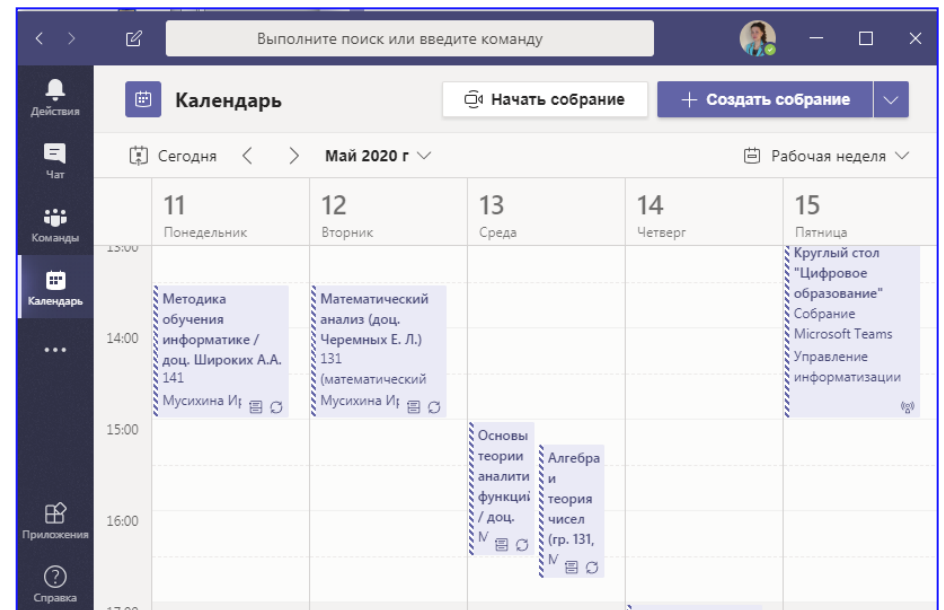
Выполните поиск или введите команду

Действия

Чат

Команды

Календарь

...

Приложения

Справка

Календарь

Начать собрание

+ Создать собрание

Сегодня

Май 2020 г

Рабочая неделя

| | 11 Понедельник | 12 Вторник | 13 Среда | 14 Четверг | 15 Пятница |
|---|---|---|---|---|---|
| 13:00 | | | | | Круглый стол "Цифровое образование" Собрание Microsoft Teams Управление информатизации |
| 14:00 | Методика обучения информатике / доц. Широких А.А. 141 Мусихина Иг | Математический анализ (доц. Черемных Е. Л.) 131 (математический Мусихина Иг | | | |
| 15:00 | | | Основы теории аналити функций / доц. N | | |
| 16:00 | | | Алгебра и теория чисел (гр. 131, N | | |
| 17:00 | | | | | |